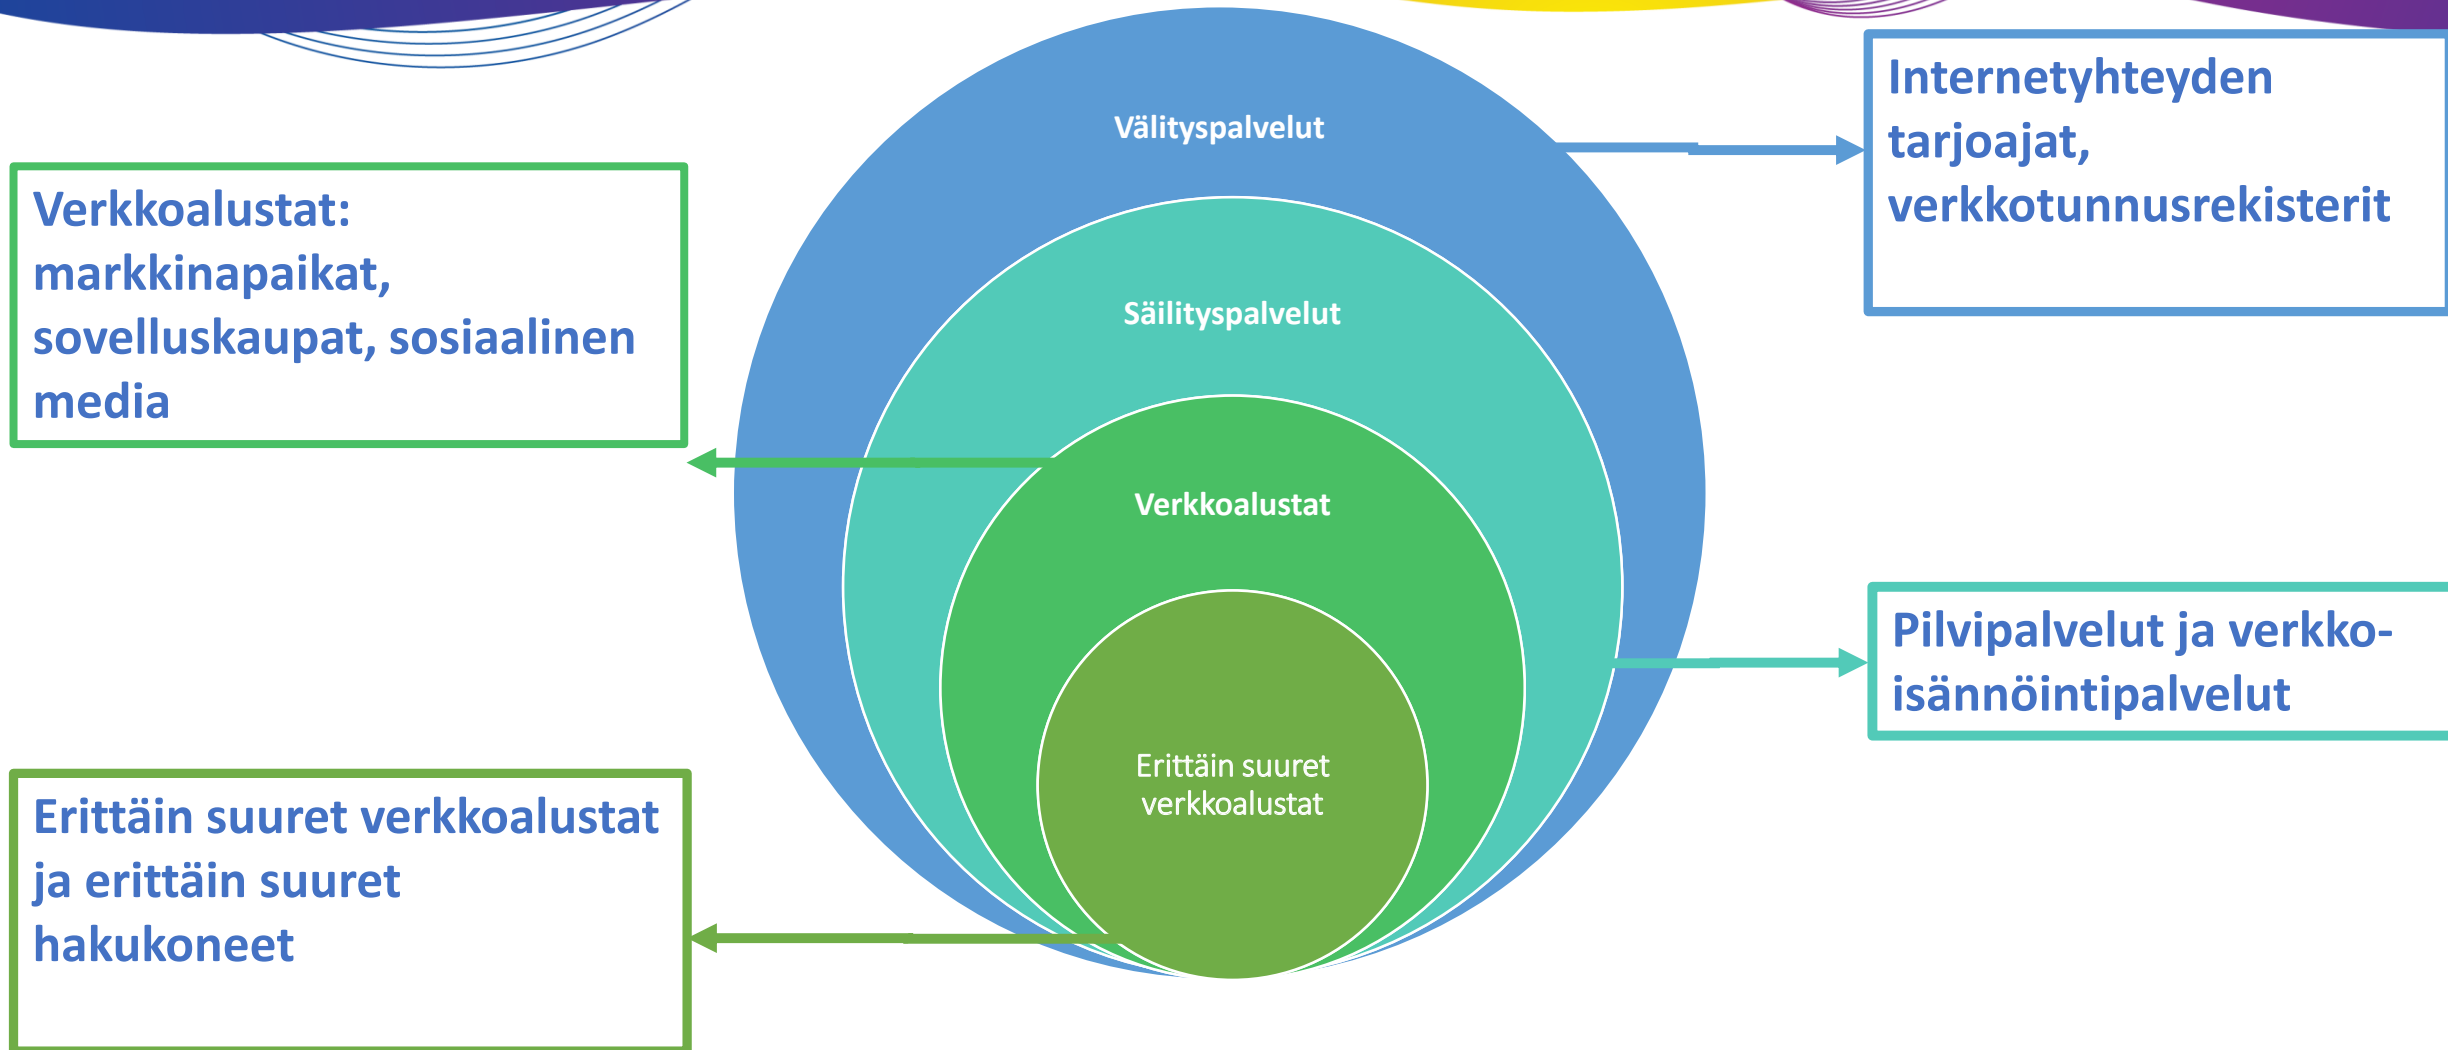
Välityspalvelut

Internetyhteyden tarjoajat, verkkotunnusrekisterit

Verkkoalustat: markkinapaikat, sovelluskaupat, sosiaalinen media

Säilityspalvelut

Verkkoalustat

Pilvipalvelut ja verkko-isännöintipalvelut

Erittäin suuret verkkoalustat

Erittäin suuret verkkoalustat ja erittäin suuret hakukoneet